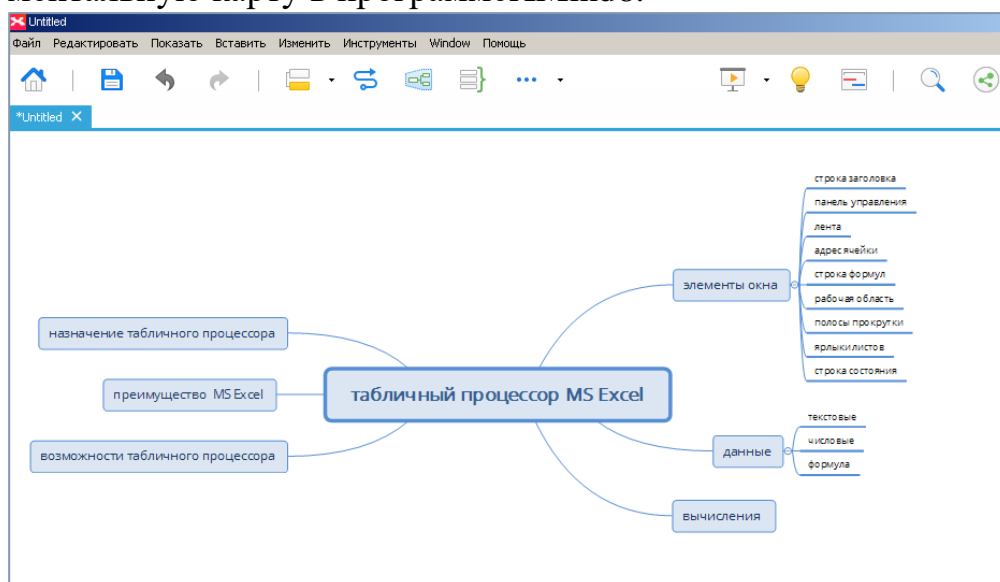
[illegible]

Untitled

Файл Редактировать Показать Вставить Изменить Инструменты Window Помощь

*Untitled

табличный процессор MS Excel

назначение табличного процессора

преимущество MS Excel

возможности табличного процессора

элементы окна

строка заголовка

панель управления

лента

адрес ячейки

строка формул

рабочая область

полосы прокрутки

ярлыки листов

строка состояния

данные

текстовые

числовые

формула

вычисления